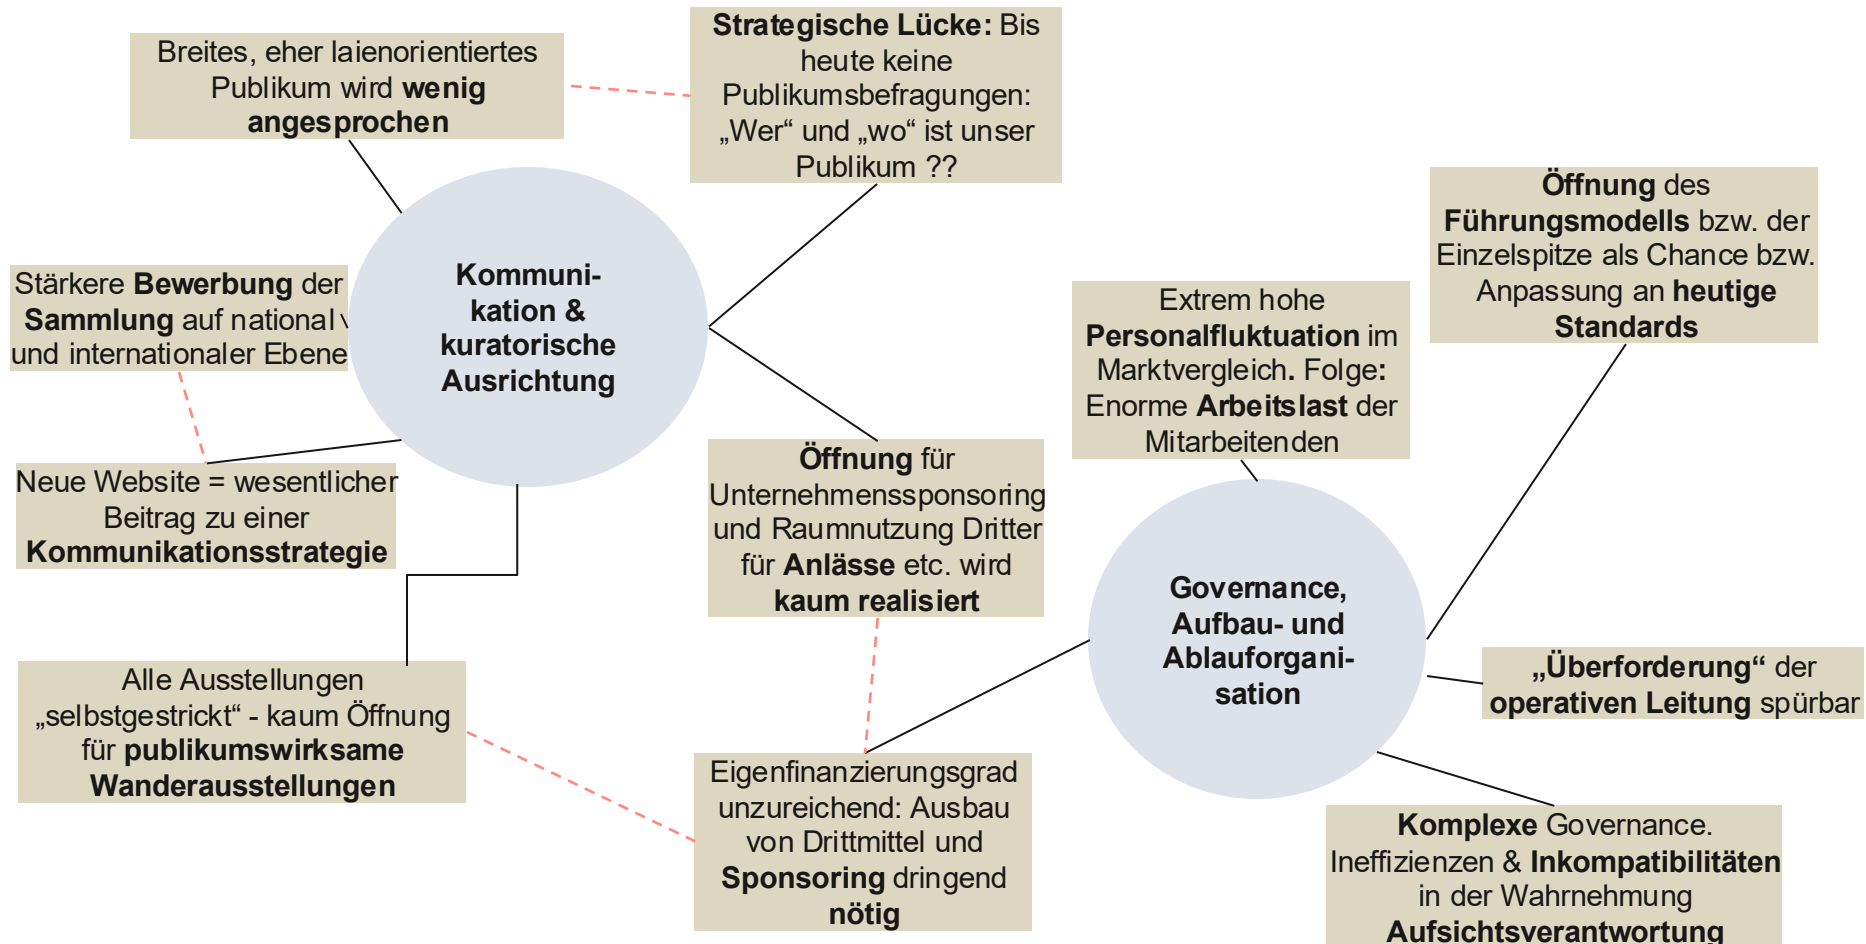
Breites, eher laienorientiertes Publikum wird **wenig angesprochen**

**Strategische Lücke:** Bis heute keine Publikumsbefragungen: „Wer“ und „wo“ ist unser Publikum ??

**Öffnung** des **Führungsmodells** bzw. der Einzelspitze als Chance bzw. Anpassung an **heutige Standards**

Stärkere **Bewerbung** der **Sammlung** auf national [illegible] und internationaler Ebene

Kommunikation & kuratorische Ausrichtung

Extrem hohe **Personalfluktuation** im Marktvergleich. Folge: Enorme **Arbeitslast** der Mitarbeitenden

Neue Website = wesentlicher Beitrag zu einer **Kommunikationsstrategie**

**Öffnung** für Unternehmenssponsoring und Raumnutzung Dritter für **Anlässe** etc. wird **kaum realisiert**

Governance, Aufbau- und Ablauforganisation

Alle Ausstellungen „selbstgestrickt“ - kaum Öffnung für **publikumswirksame Wanderausstellungen**

„**Überforderung**“ der **operativen Leitung** spürbar

Eigenfinanzierungsgrad unzureichend: Ausbau von Drittmittel und **Sponsoring** dringend **nötig**

**Komplexe** Governance. Ineffizienzen & **Inkompatibilitäten** in der Wahrnehmung **Aufsichtsverantwortung**